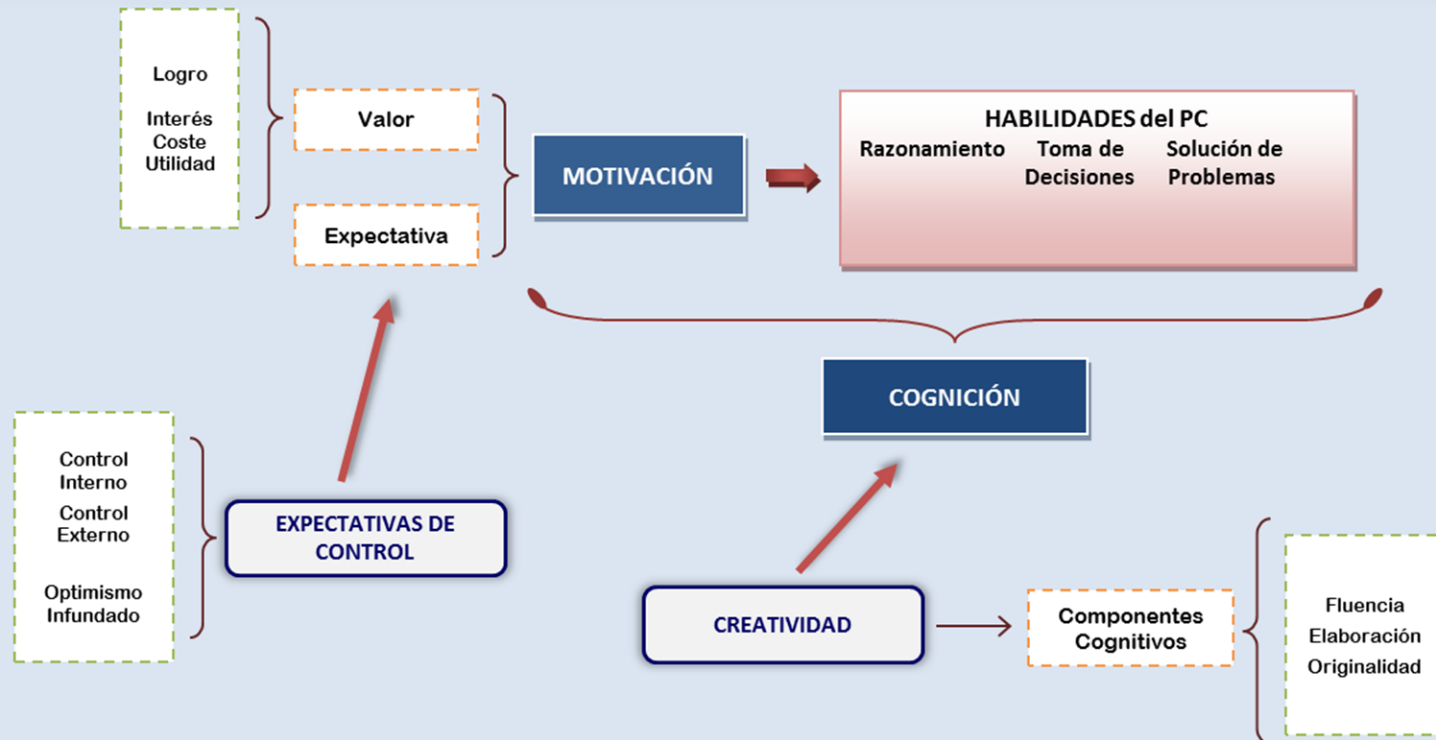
Logro

Interés
Coste
Utilidad

Valor

Expectativa

MOTIVACIÓN

HABILIDADES del PC
Razonamiento
Toma de Decisiones
Solución de Problemas

COGNICIÓN

Control Interno

Control Externo

Optimismo Infundado

EXPECTATIVAS DE CONTROL

CREATIVIDAD

Componentes Cognitivos

Fluencia
Elaboración
Originalidad